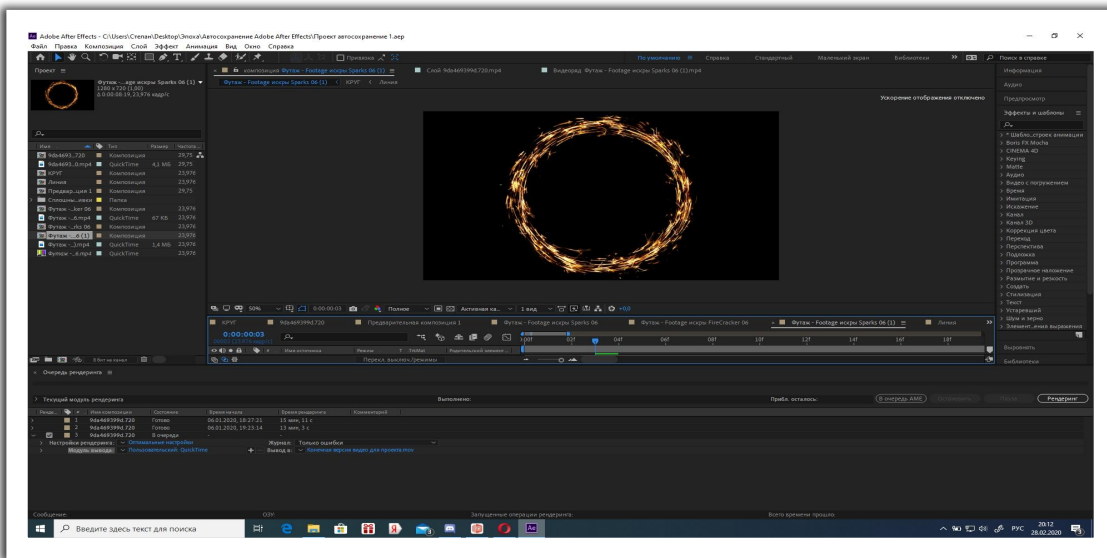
Adobe After Effects - C:\Users\Степан\Desktop\Эпоха\Автосохранение Adobe After Effects\Проект автосохранение 1.aep

Файл Правка Композиция Слой Эффект Анимация Вид Окно Справка

Привязка

По умолчанию Справка Стандартный Маленький экран Библиотеки Поиск в справке

Проект

Футаж -...ады искры Sparks 06 (1) ▼
1280 x 720 (1,00)
Δ 0;00:08:19, 23,976 кадр/с

| Имя | Тип | Размер | Частота... |
|---|---|---|---|
| 9da4693...720 | Композиция | | 29,75 |
| 9da4693...0.mp4 | QuickTime | 4,1 МБ | 29,75 |
| КРУГ | Композиция | | 23,976 |
| Линия | Композиция | | 23,976 |
| Предвар...ция 1 | Композиция | | 29,75 |
| Сплошны...инки | Папка | | |
| Футаж -...ker 06 | Композиция | | 23,976 |
| Футаж -...6.mp4 | QuickTime | 67 КБ | 23,976 |
| Футаж -...rks 06 | Композиция | | 23,976 |
| Футаж -...6 (1) | Композиция | | 23,976 |
| Футаж -...).mp4 | QuickTime | 1,6 МБ | 23,976 |
| Футаж -...6.mp4 | QuickTime | | 23,976 |

8 бит на канал

Композиция Футаж - Footage искры Sparks 06 (1) ≡ Слой 9da469399d.720.mp4 Видеоряд Футаж - Footage искры Sparks 06 (1).mp4

Футаж - Footage искры Sparks 06 (1) < КРУГ < Линия

Ускорение отображения отключено

50% 0:00:00:03 Полное Активная ка... 1 вид +0,0

Информация
Аудио
Предпросмотр
Эффекты и шаблоны
* Шабло...строек анимации
Boris FX Mocha
CINEMA 4D
Keying
Matte
Аудио
Видео с погружением
Время
Имитация
Искажение
Канал
Канал 3D
Коррекция цвета
Переход
Перспектива
Подложка
Программа
Прозрачное наложение
Размытие и резкость
Создать
Стилизация
Текст
Устаревший
Шум и зерно
Элемент...ания выражения
Выровнять
Библиотеки

КРУГ 9da469399d.720 Предварительная композиция 1 Футаж - Footage искры Sparks 06 Футаж - Footage искры FireCracker 06 Футаж - Footage искры Sparks 06 (1) ≡ Линия

0:00:00:03

Имя источника Режим T TrkMat Родительский элемент

Перекл. выключ./режимы

00f 02f 04f 06f 08f 10f 12f 14f 16f 18f

Очередь рендеринга ≡

Текущий модуль рендеринга Выполнено: Прибл. осталось: В очередь AME Остановить Пауза Рендеринг

| Рендер | | # | Имя композиции | Состояние | Время начала | Время рендеринга | Комментарий |
|---|---|---|---|---|---|---|---|
| | | 1 | 9da469399d.720 | Готово | 06.01.2020, 18:27:21 | 15 мин, 11 с | |
| | | 2 | 9da469399d.720 | Готово | 06.01.2020, 19:23:14 | 13 мин, 3 с | |
| | | 3 | 9da469399d.720 | В очереди | - | | |

Настройки рендеринга: Оптимальные настройки Журнал: Только ошибки
Модуль вывода: Пользовательский: QuickTime Вывод в: Конечная версия видео для проекта.mov

Сообщение: ОЗУ: Запущенные операции рендеринга: Всего времени прошло:

Введите здесь текст для поиска

РУС 20:12 28.02.2020